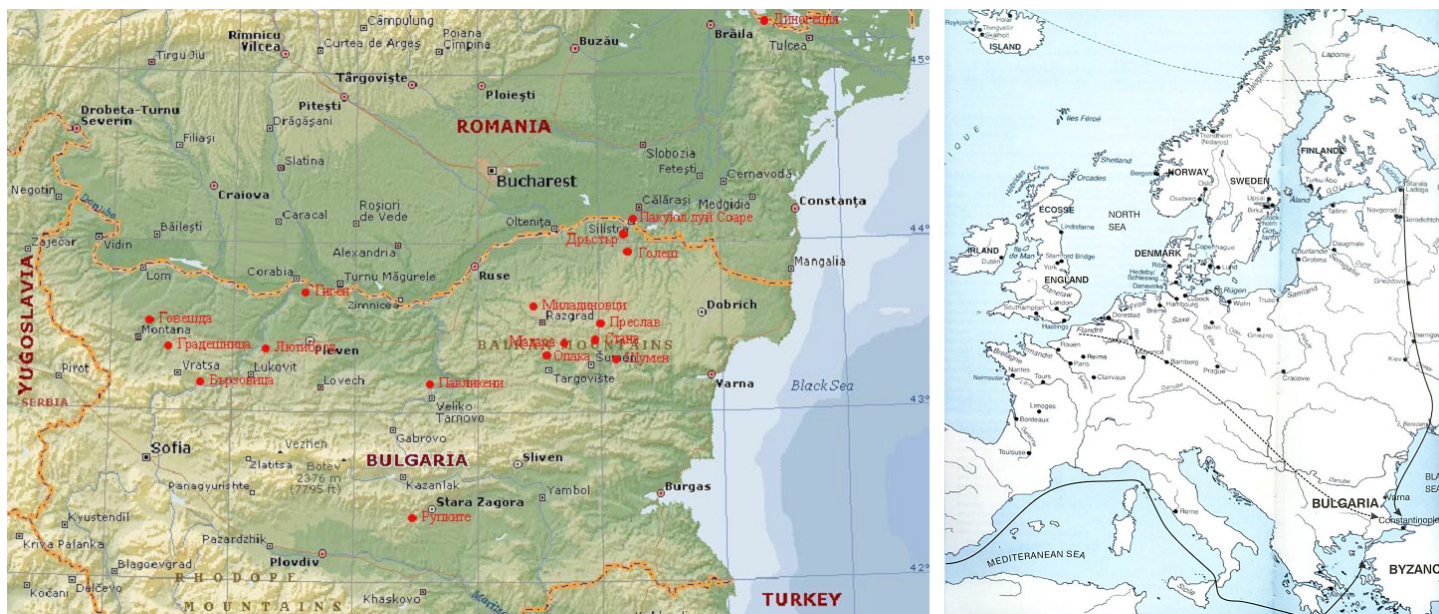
Câmpulung
Rimnicu Vilcea
Poiana Cimpina
Curtea de Argeș
Buzău
Brăila
Динogеция
Tulcea
Tirgu Jiu
45°
Târgoviște
Ploiești
Pitești
Drobeta-Turnu Severin
Drăgășani
ROMANIA
Filiași
Slobozia
Slatina
Fetești
Cernavodă
Craiova
Bucharest
Negotin
Constanța
Călărași
Medgidia
Roșiori de Vede
Caracal
Danube
Oltenița
Пакуюл луй Соаре
Băilești
Silistra
44°
Дръстър
Zajecar
Vidin
Alexandria
Голеш
Corabia
Turnu Măgurele
Mangalia
Lom
Ruse
Гиген
Zimnicea
Миладиновци
Dobrich
Говежда
Razgrad
Montana
Преслав
Градешница
Лютиброд
Pleven
BALKAN MOUNTAINS
Мадаре
Плиска
YUGOSLAVIA
Опака
Шумен
Pirot
Lukovit
Šumen
Vratsa
Търговище
Варовица
Lovech
Павликени
Varna
Targovište
SERBIA
Black Sea
43°
Veliko Tornovo
Sofia
Vezhen
Gabrovo
Botev 2376 m (7795 ft)
Sliven
Zlatitsa
BULGARIA
Panagyurishte
Kazanlak
Yambol
Stara Zagora
Burgas
Kyustendil
Рупките
Pazardzhik
Kriva Palanka
Blagoevgrad
Plovdiv
42°
RHODOPE
Kočani
Delčevo
MOUNTAINS
Khaskovo
TURKEY
ISLAND
Iles Féroé
Shetland
Orcades
NORWAY
SWEDEN
FINLAND
ECOSSE
NORTH SEA
IRLAND
DENMARK
Dublin
York
ENGLAND
London
Hastings
Flandre
Rouen
Reims
Paris
Nantes
Tours
Clairvaux
Bamberg
Prague
Gniezno
Cracovie
Limoges
Bordeaux
Toulouse
Rome
Novgorod
Kiev
BULGARIA
Varna
Constantinople
MEDITERANEAN SEA
BYZANC